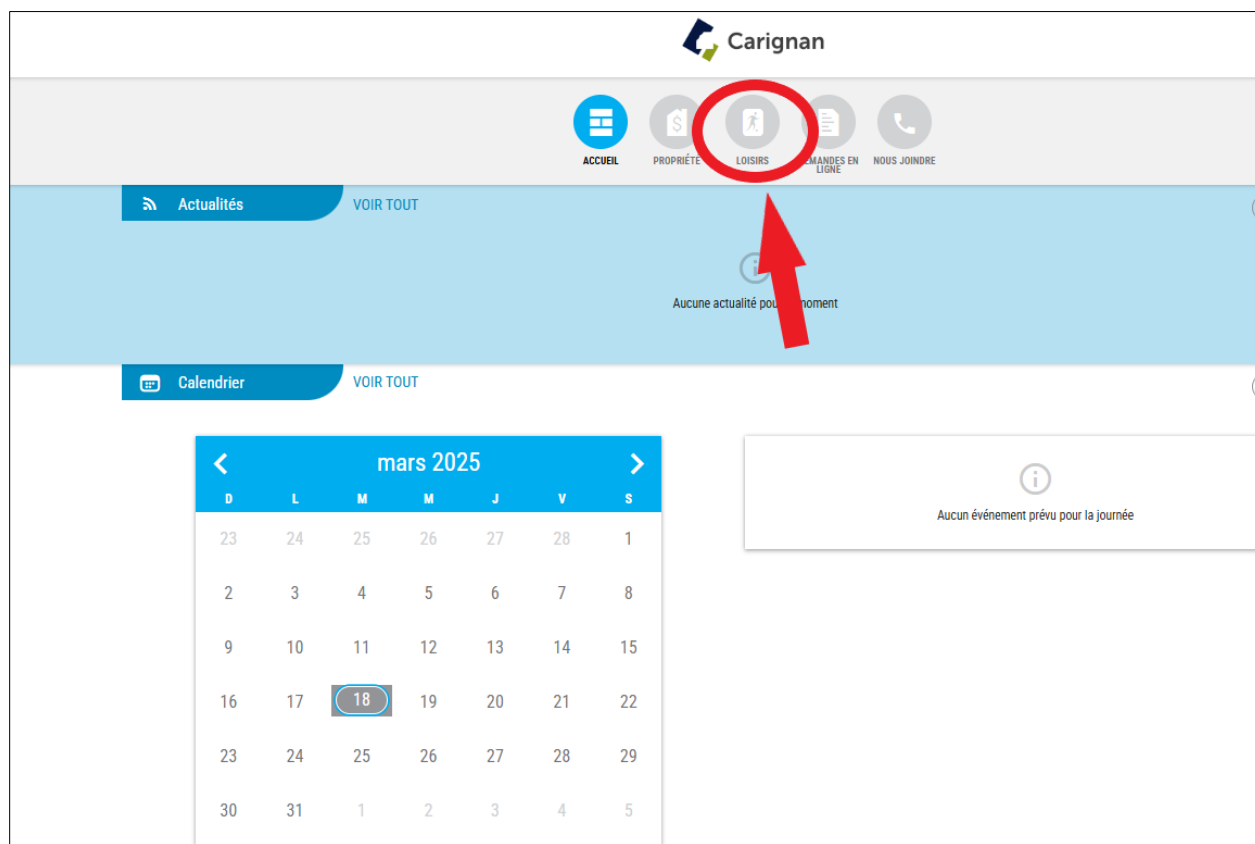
Carignan

ACCUEIL PROPRIÉTÉ LOISIRS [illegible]EMANDES EN LIGNE NOUS JOINDRE

Actualités VOIR TOUT

Aucune actualité pou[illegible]moment

Calendrier VOIR TOUT

mars 2025

| D | L | M | M | J | V | S |
|---|---|---|---|---|---|---|
| 23 | 24 | 25 | 26 | 27 | 28 | 1 |
| 2 | 3 | 4 | 5 | 6 | 7 | 8 |
| 9 | 10 | 11 | 12 | 13 | 14 | 15 |
| 16 | 17 | 18 | 19 | 20 | 21 | 22 |
| 23 | 24 | 25 | 26 | 27 | 28 | 29 |
| 30 | 31 | 1 | 2 | 3 | 4 | 5 |

Aucun événement prévu pour la journée